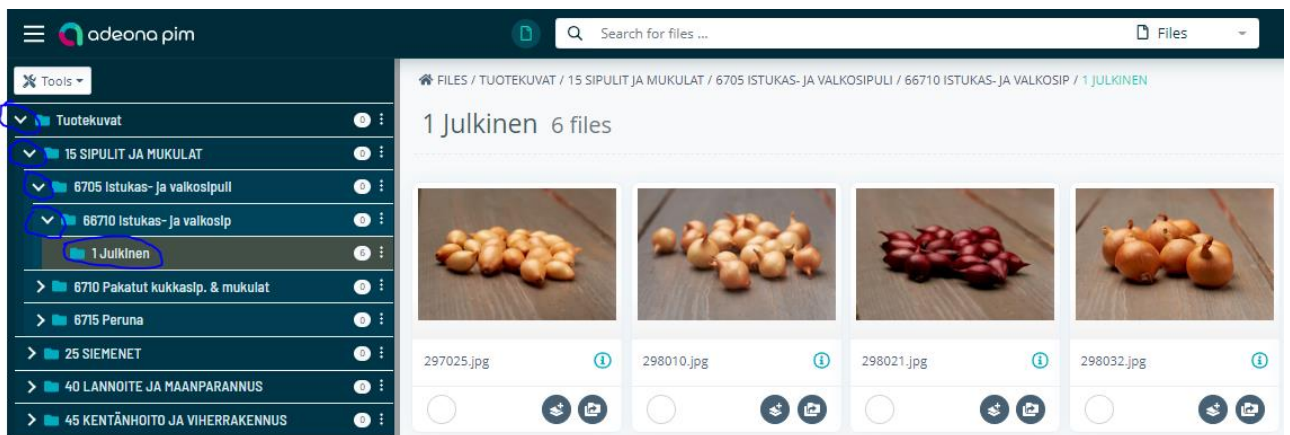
adeona pim

Search for files ...

Files

Tools

Tuotekuvat 0

15 SIPULIT JA MUKULAT 0

6705 Istukas- ja valkosipuli 0

66710 Istukas- ja valkosip 0

1 Julkinen 6

6710 Pakatut kukkasip. & mukulat 0

6715 Peruna 0

25 SIEMENET 0

40 LANNOITE JA MAANPARANNUS 0

45 KENTÄNHOITO JA VIHERRAKENNUS 0

FILES / TUOTEKUVAT / 15 SIPULIT JA MUKULAT / 6705 ISTUKAS- JA VALKOSIPULI / 66710 ISTUKAS- JA VALKOSIP / 1 JULKINEN

1 Julkinen 6 files

297025.jpg

298010.jpg

298021.jpg

298032.jpg